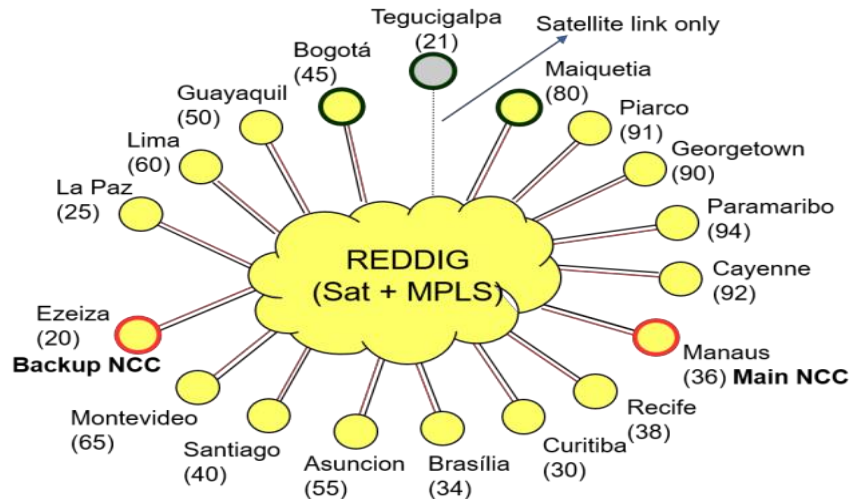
Tegucigalpa (21)

Satellite link only

Bogotá (45)

Maiquetia (80)

Guayaquil (50)

Piarco (91)

Lima (60)

Georgetown (90)

La Paz (25)

Paramaribo (94)

REDDIG (Sat + MPLS)

Cayenne (92)

Ezeiza (20)
Backup NCC

Manaus (36) Main NCC

Recife (38)

Montevideo (65)

Santiago (40)

Asuncion (55)

Brasília (34)

Curitiba (30)